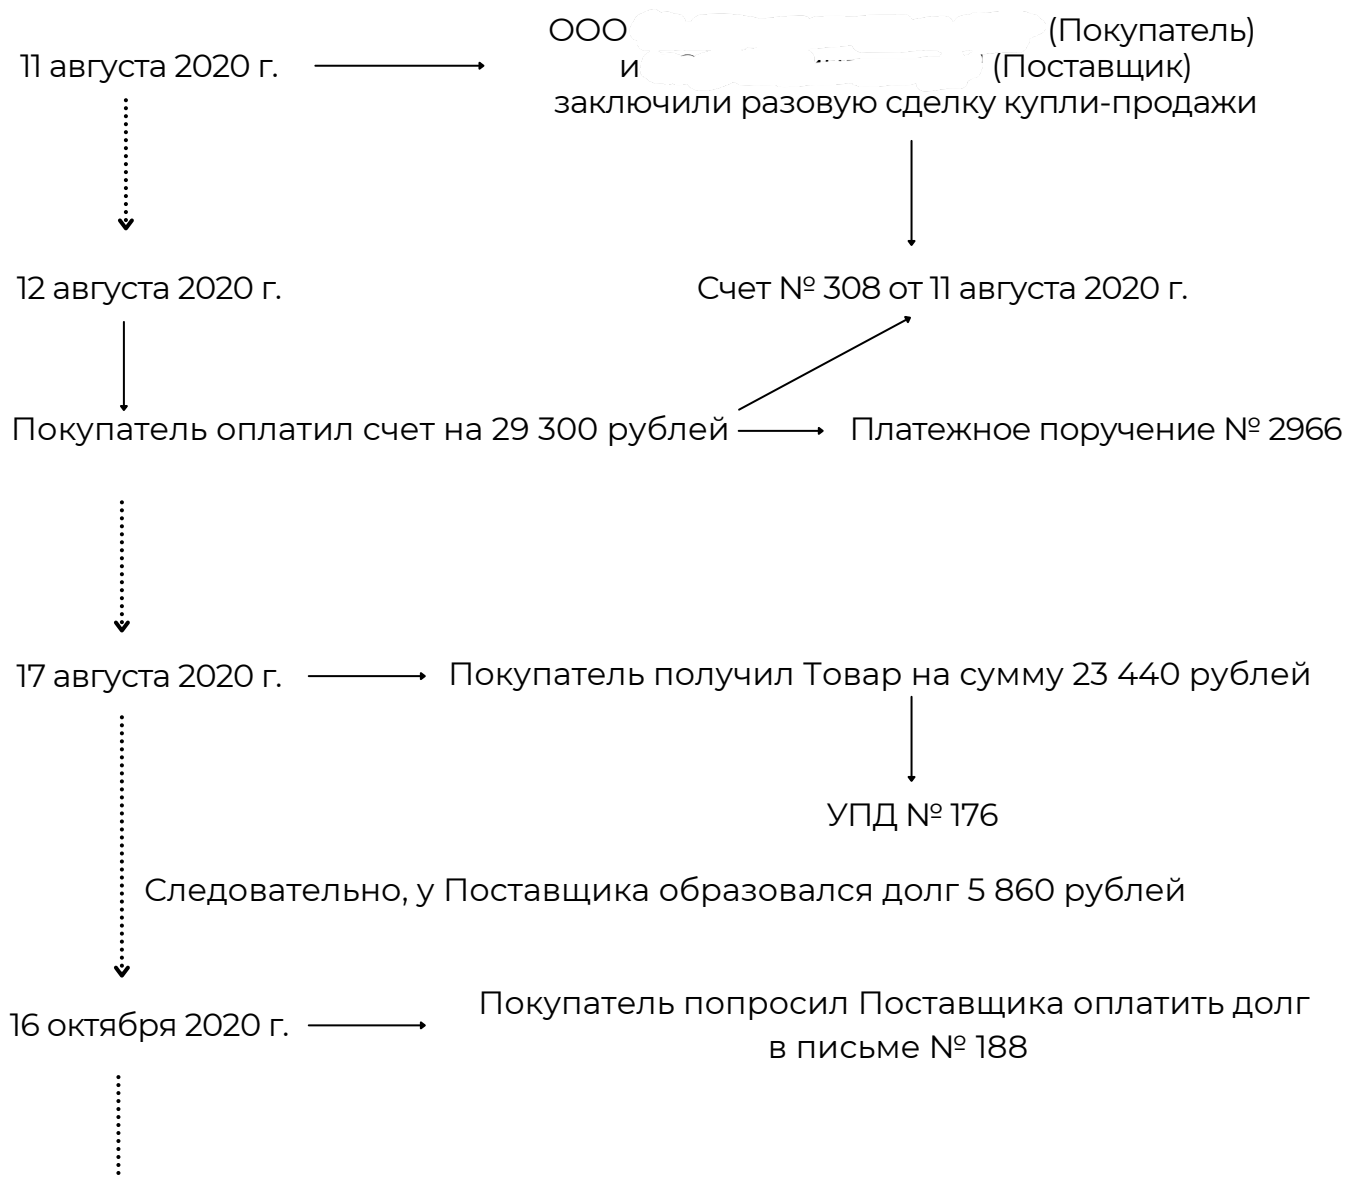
11 августа 2020 г.

ООО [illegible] (Покупатель) и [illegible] (Поставщик) заключили разовую сделку купли-продажи

12 августа 2020 г.

Счет № 308 от 11 августа 2020 г.

Покупатель оплатил счет на 29 300 рублей

Платежное поручение № 2966

17 августа 2020 г.

Покупатель получил Товар на сумму 23 440 рублей

УПД № 176

Следовательно, у Поставщика образовался долг 5 860 рублей

16 октября 2020 г.

Покупатель попросил Поставщика оплатить долг в письме № 188